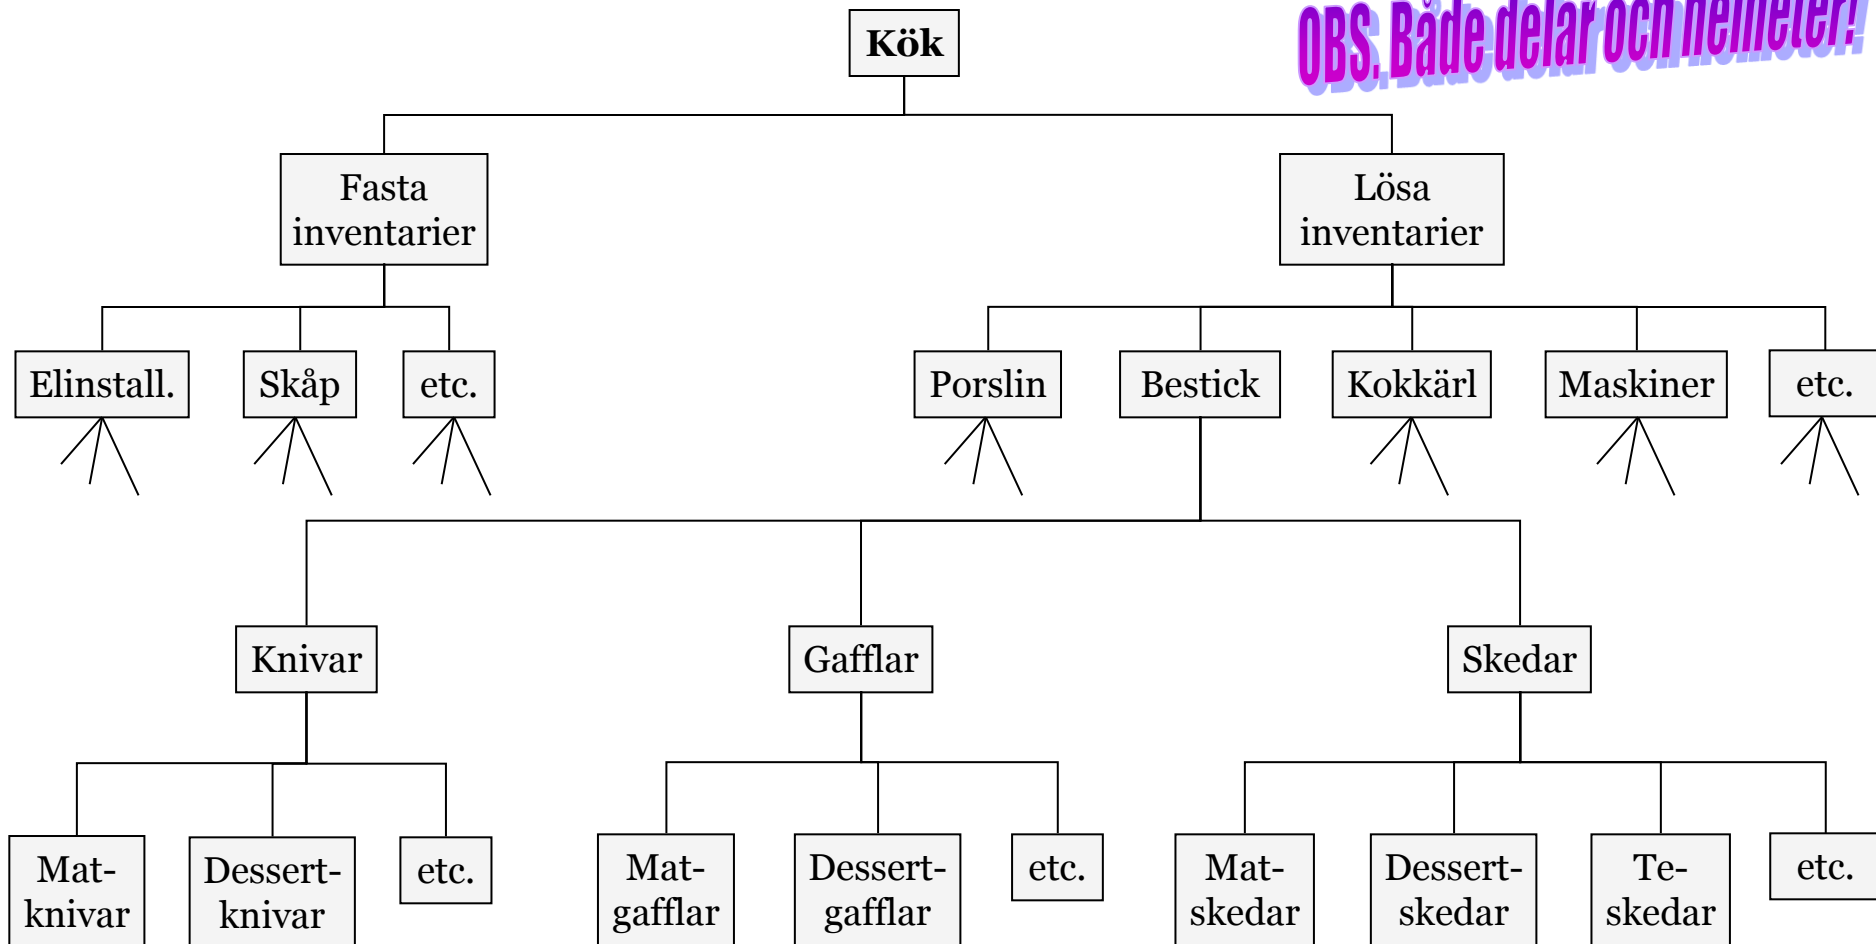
OBS. Både delar och helheter!

Kök

Fasta inventarier

Lösa inventarier

Elinstall.

Skåp

etc.

Porslin

Bestick

Kokkärl

Maskiner

etc.

Knivar

Gafflar

Skedar

Mat-knivar

Dessert-knivar

etc.

Mat-gafflar

Dessert-gafflar

etc.

Mat-skedar

Dessert-skedar

Te-skedar

etc.